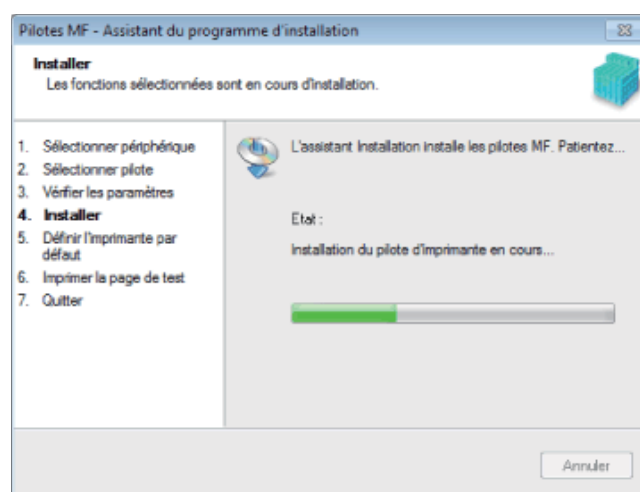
Pilotes MF - Assistant du programme d'installation

Installer
Les fonctions sélectionnées sont en cours d'installation.

1. Sélectionner périphérique
2. Sélectionner pilote
3. Vérifier les paramètres
4. Installer
5. Définir l'imprimante par défaut
6. Imprimer la page de test
7. Quitter

L'assistant Installation installe les pilotes MF. Patientez...

Etat :

Installation du pilote d'imprimante en cours...

Annuler